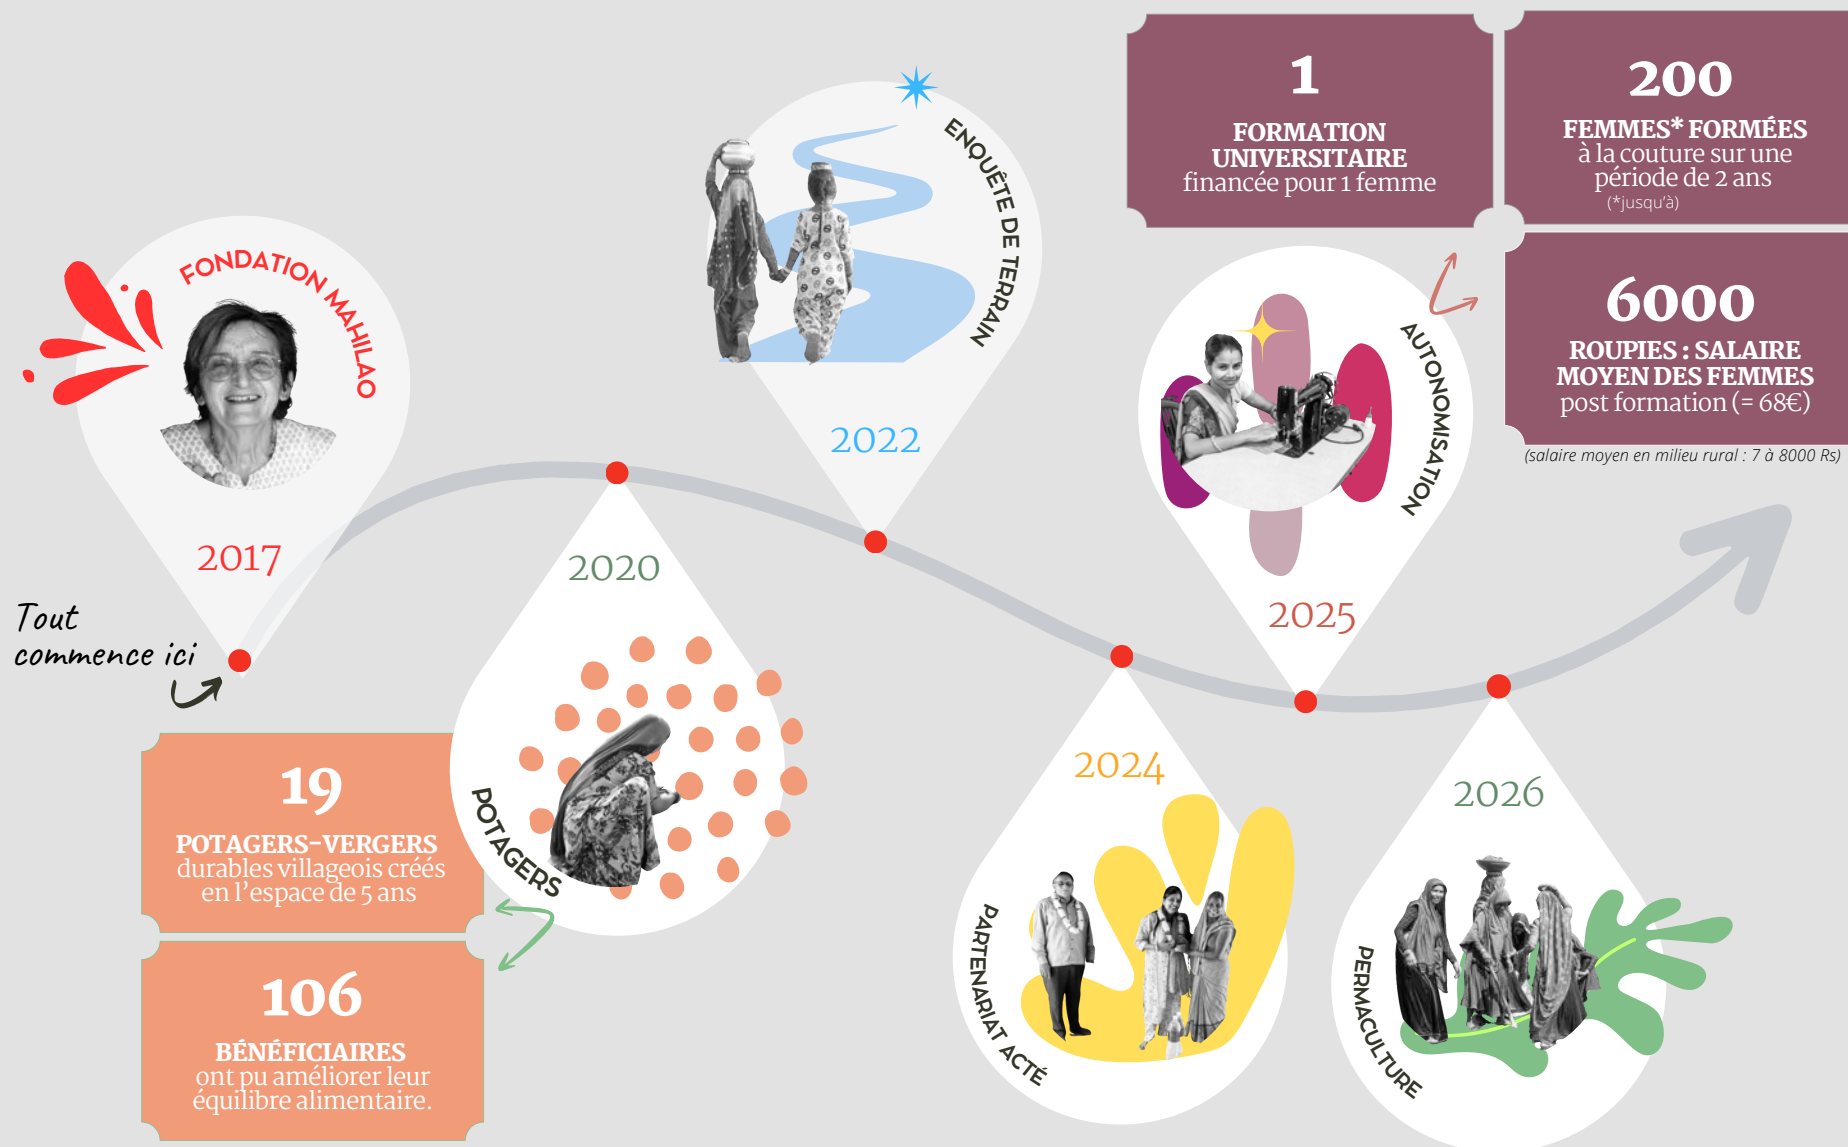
FONDATION MAHILAO

2017

Tout commence ici

ENQUÊTE DE TERRAIN

2022

1
FORMATION UNIVERSITAIRE
financée pour 1 femme

200
FEMMES* FORMÉES
à la couture sur une période de 2 ans
(*jusqu'à)

6000
ROUPIES : SALAIRE MOYEN DES FEMMES
post formation (= 68€)
(salaire moyen en milieu rural : 7 à 8000 Rs)

AUTONOMISATION

2025

2020

POTAGERS

19
POTAGERS-VERGERS
durables villageois créés en l'espace de 5 ans

106
BÉNÉFICIAIRES
ont pu améliorer leur équilibre alimentaire.

2024

PARTENARIAT ACTÉ

2026

PERMACULTURE